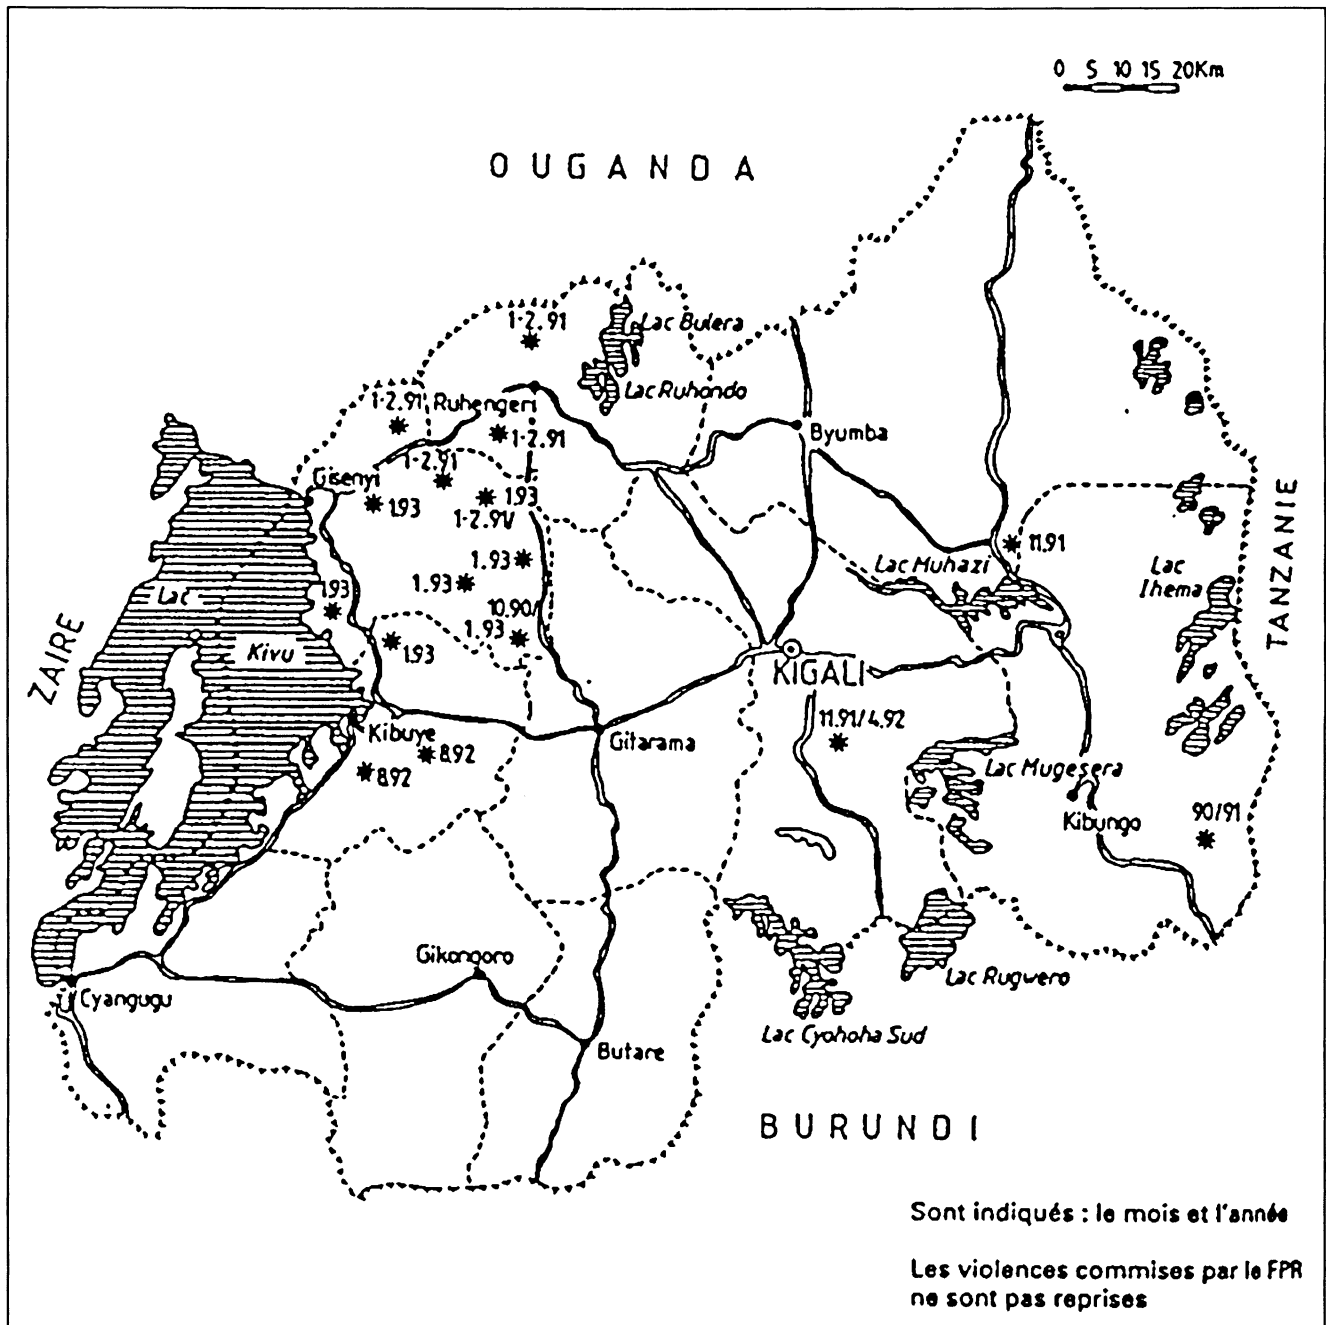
0 5 10 15 20Km

OUGANDA

1-2.91

Lac Bulera

Lac Ruhondo

1-2.91

Ruhengeri

1-2.91

Byumba

1-2.91

Gisenyi

1.93

1.93

1-2.91

1.93

11.91

Lac Muhazi

1.93

Lac Ihema

1.93

Lac

10.90/

1.93

ZAIRE

Kivu

1.93

KIGALI

TANZANIE

11.91/4.92

Kibuye

8.92

Gitarama

8.92

Lac Mugesera

Kibungo

90/91

Gikongoro

Lac Rugwero

Cyangugu

Lac Cyohoha Sud

Butare

BURUNDI

Sont indiqués : le mois et l'année

Les violences commises par le FPR ne sont pas reprises